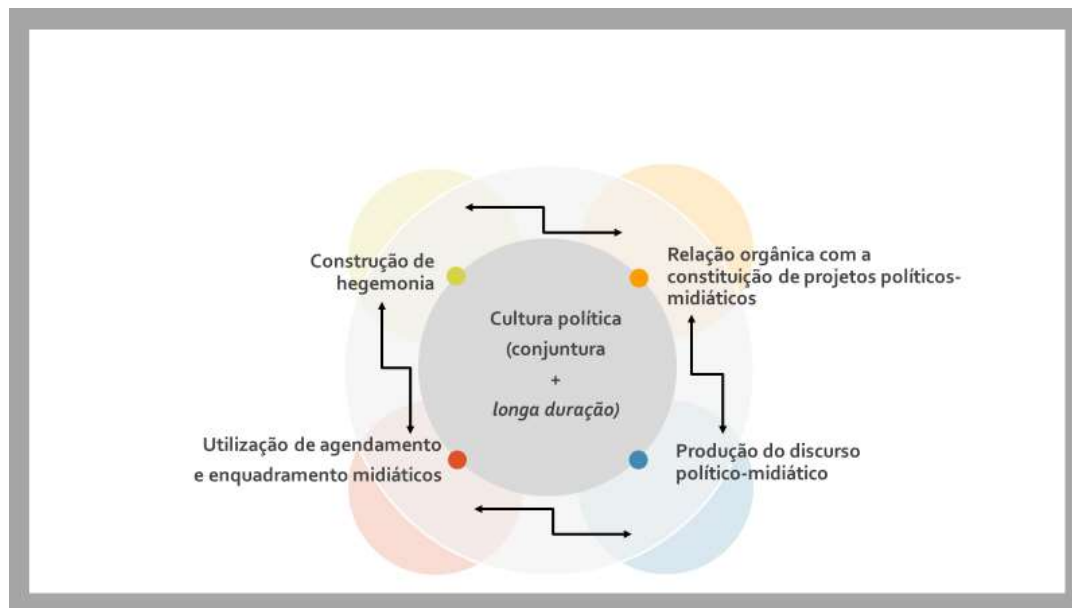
Construção de hegemonia

Relação orgânica com a constituição de projetos políticos-midiáticos

Cultura política (conjuntura + *longa duração)*

Utilização de agendamento e enquadramento midiáticos

Produção do discurso político-midiático